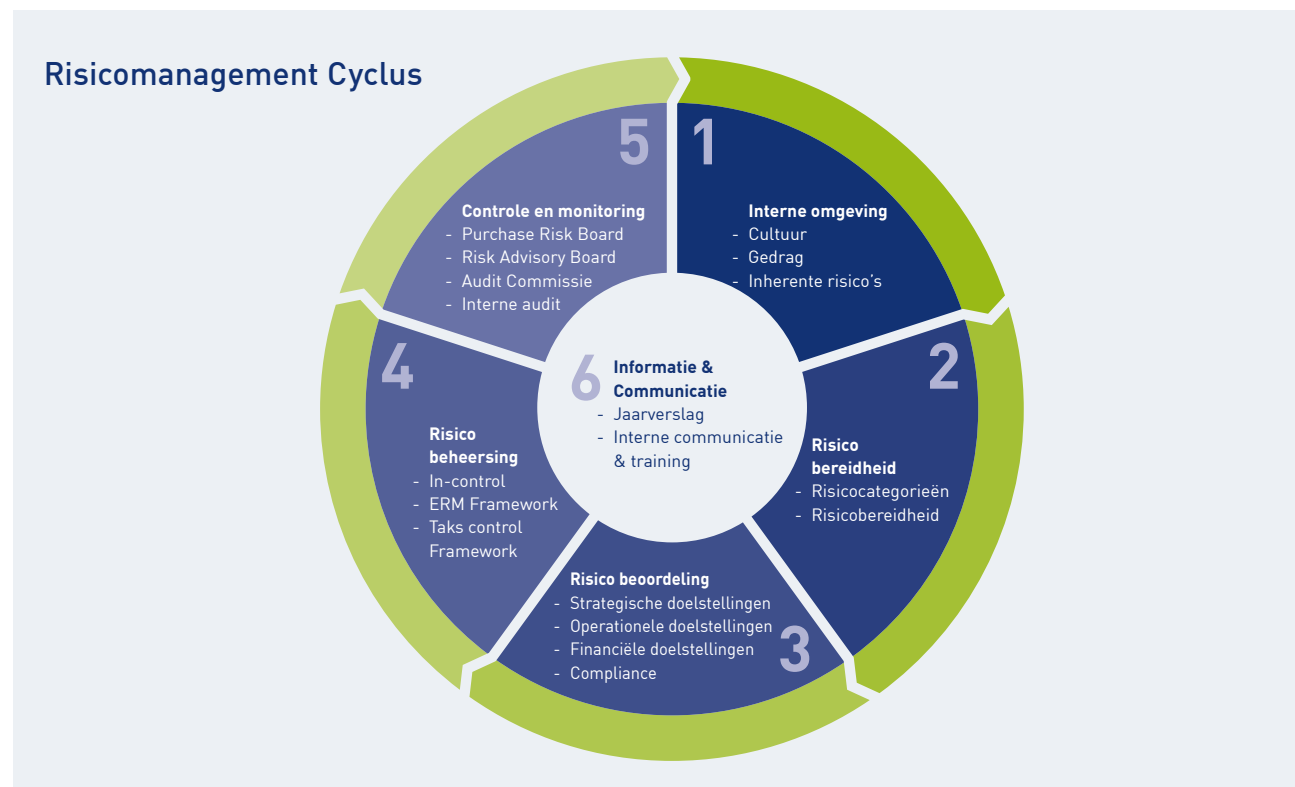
Risicomanagement Cyclus

1

Interne omgeving
- Cultuur
- Gedrag
- Inherente risico's

2

Risico bereidheid
- Risicocategorieën
- Risicobereidheid

3

Risico beoordeling
- Strategische doelstellingen
- Operationele doelstellingen
- Financiële doelstellingen
- Compliance

4

Risico beheersing
- In-control
- ERM Framework
- Taks control Framework

5

Controle en monitoring
- Purchase Risk Board
- Risk Advisory Board
- Audit Commissie
- Interne audit

6

Informatie & Communicatie
- Jaarverslag
- Interne communicatie & training